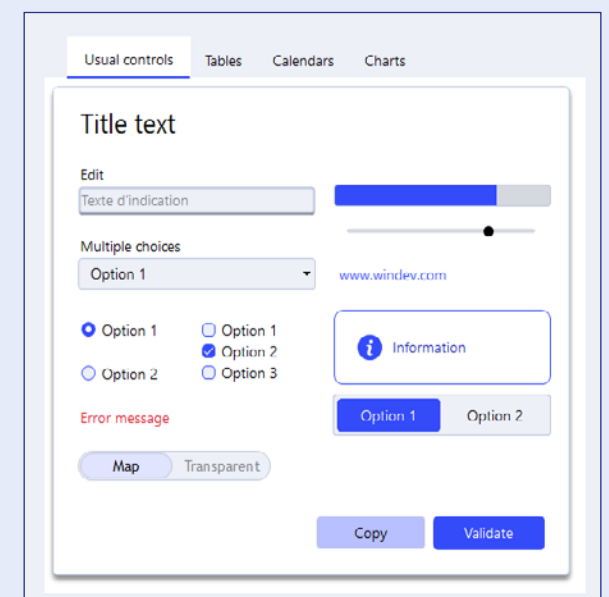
Usual controls Tables Calendars Charts

Title text

Edit

Texte d'indication

Multiple choices

Option 1

www.windev.com

Option 1

Option 2

Option 1

Option 2

Option 3

Information

Error message

Option 1 Option 2

Map Transparent

Copy Validate